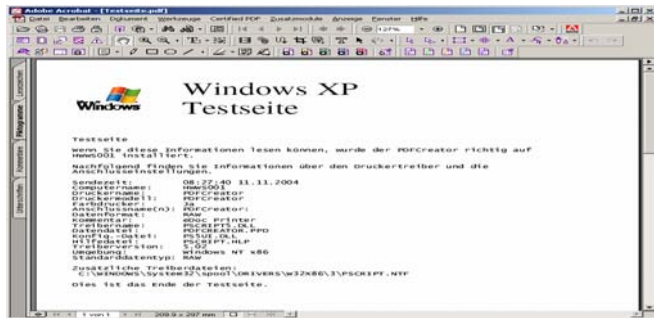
Adobe Acrobat - [Testseite.pdf]

Datei Bearbeiten Dokument Werkzeuge Certified PDF Zusatzmodule Anzeige Fenster Hilfe

122%

Lesezeichen Piktogramme Kommentare Unterschriften

Windows

Windows XP Testseite

Testseite

Wenn Sie diese Informationen lesen können, wurde der PDFCreator richtig auf HWWS001 installiert.

Nachfolgend finden Sie Informationen über den Druckertreiber und die Anschlusseinstellungen.

| | |
|---|---|
| Sendezeit: | 08:27:40 11.11.2004 |
| Computername: | HWWS001 |
| Druckername: | PDFCreator |
| Druckermodell: | PDFCreator |
| Farbdruck: | Ja |
| Anschlussname(n): | PDFCreator: |
| Datenformat: | RAW |
| Kommentar: | eDoc Printer |
| Treibername: | PSCRIPT5.DLL |
| Datendatei: | PDFCREATOR.PPD |
| Konfig.-Datei: | PS5UI.DLL |
| Hilfedatei: | PSCRIPT.HLP |
| Treiberversion: | 5.02 |
| Umgebung: | Windows NT x86 |
| Standarddatentyp: | RAW |

Zusätzliche Treiberdateien:
C:\WINDOWS\System32\spool\DRIVERS\w32X86\3\PSCRIPT.NTF

Dies ist das Ende der Testseite.

1 von 1

209,9 x 297 mm